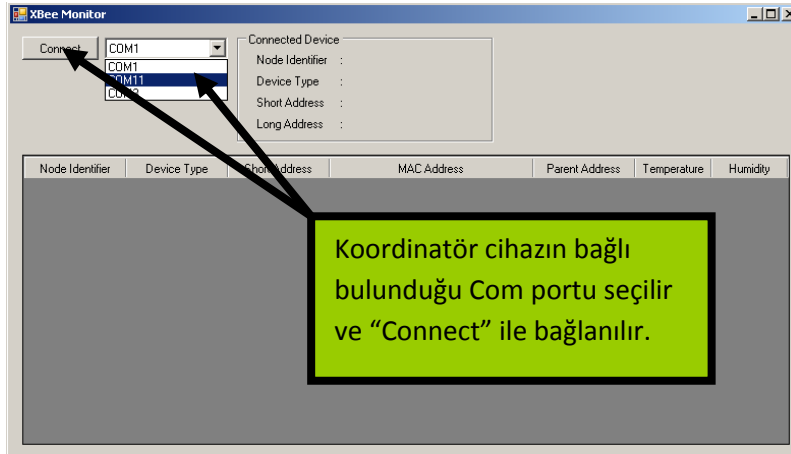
XBee Monitor

Connect

COM1

COM1
COM11
COM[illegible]

Connected Device
Node Identifier :
Device Type :
Short Address :
Long Address :

| Node Identifier | Device Type | Short Address | MAC Address | Parent Address | Temperature | Humidity |
|---|---|---|---|---|---|---|

Koordinatör cihazın bağlı bulunduğu Com portu seçilir ve “Connect” ile bağlanılır.